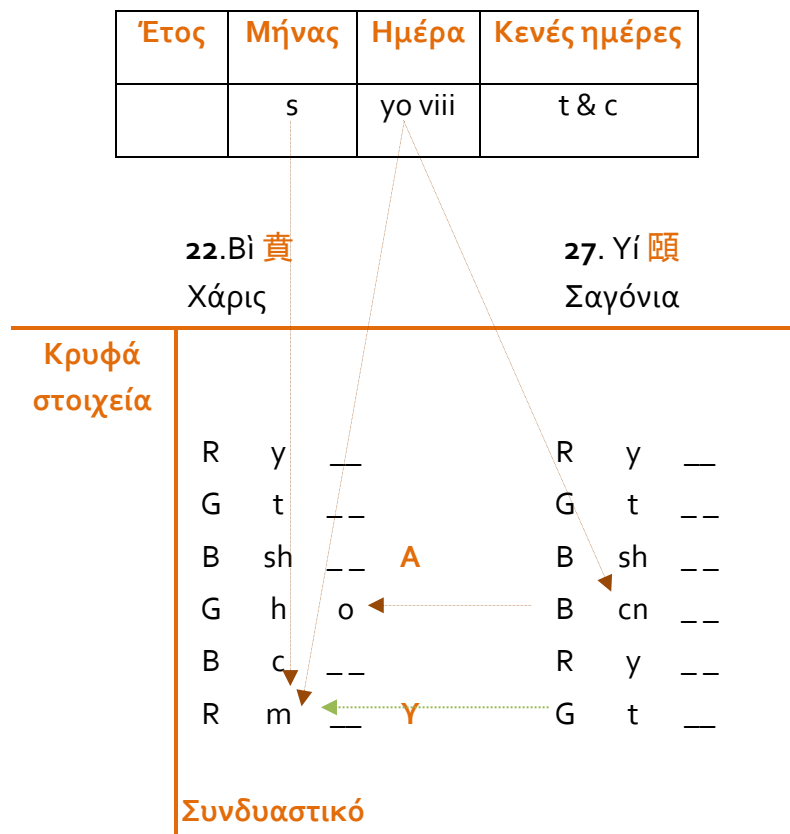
| Έτος | Μήνας | Ημέρα | Κενές ημέρες |
|---|---|---|---|
| | s | yo viii | t & c |

**22**.Bì 賁
Χάρις

**27**. Yí 頤
Σαγόνια

Κρυφά στοιχεία

R y __
G t _ _
B sh _ _ A
G h o
B c _ _
R m __ Y

R y __
G t _ _
B sh _ _
B cn _ _
R y _ _
G t __

Συνδυαστικό